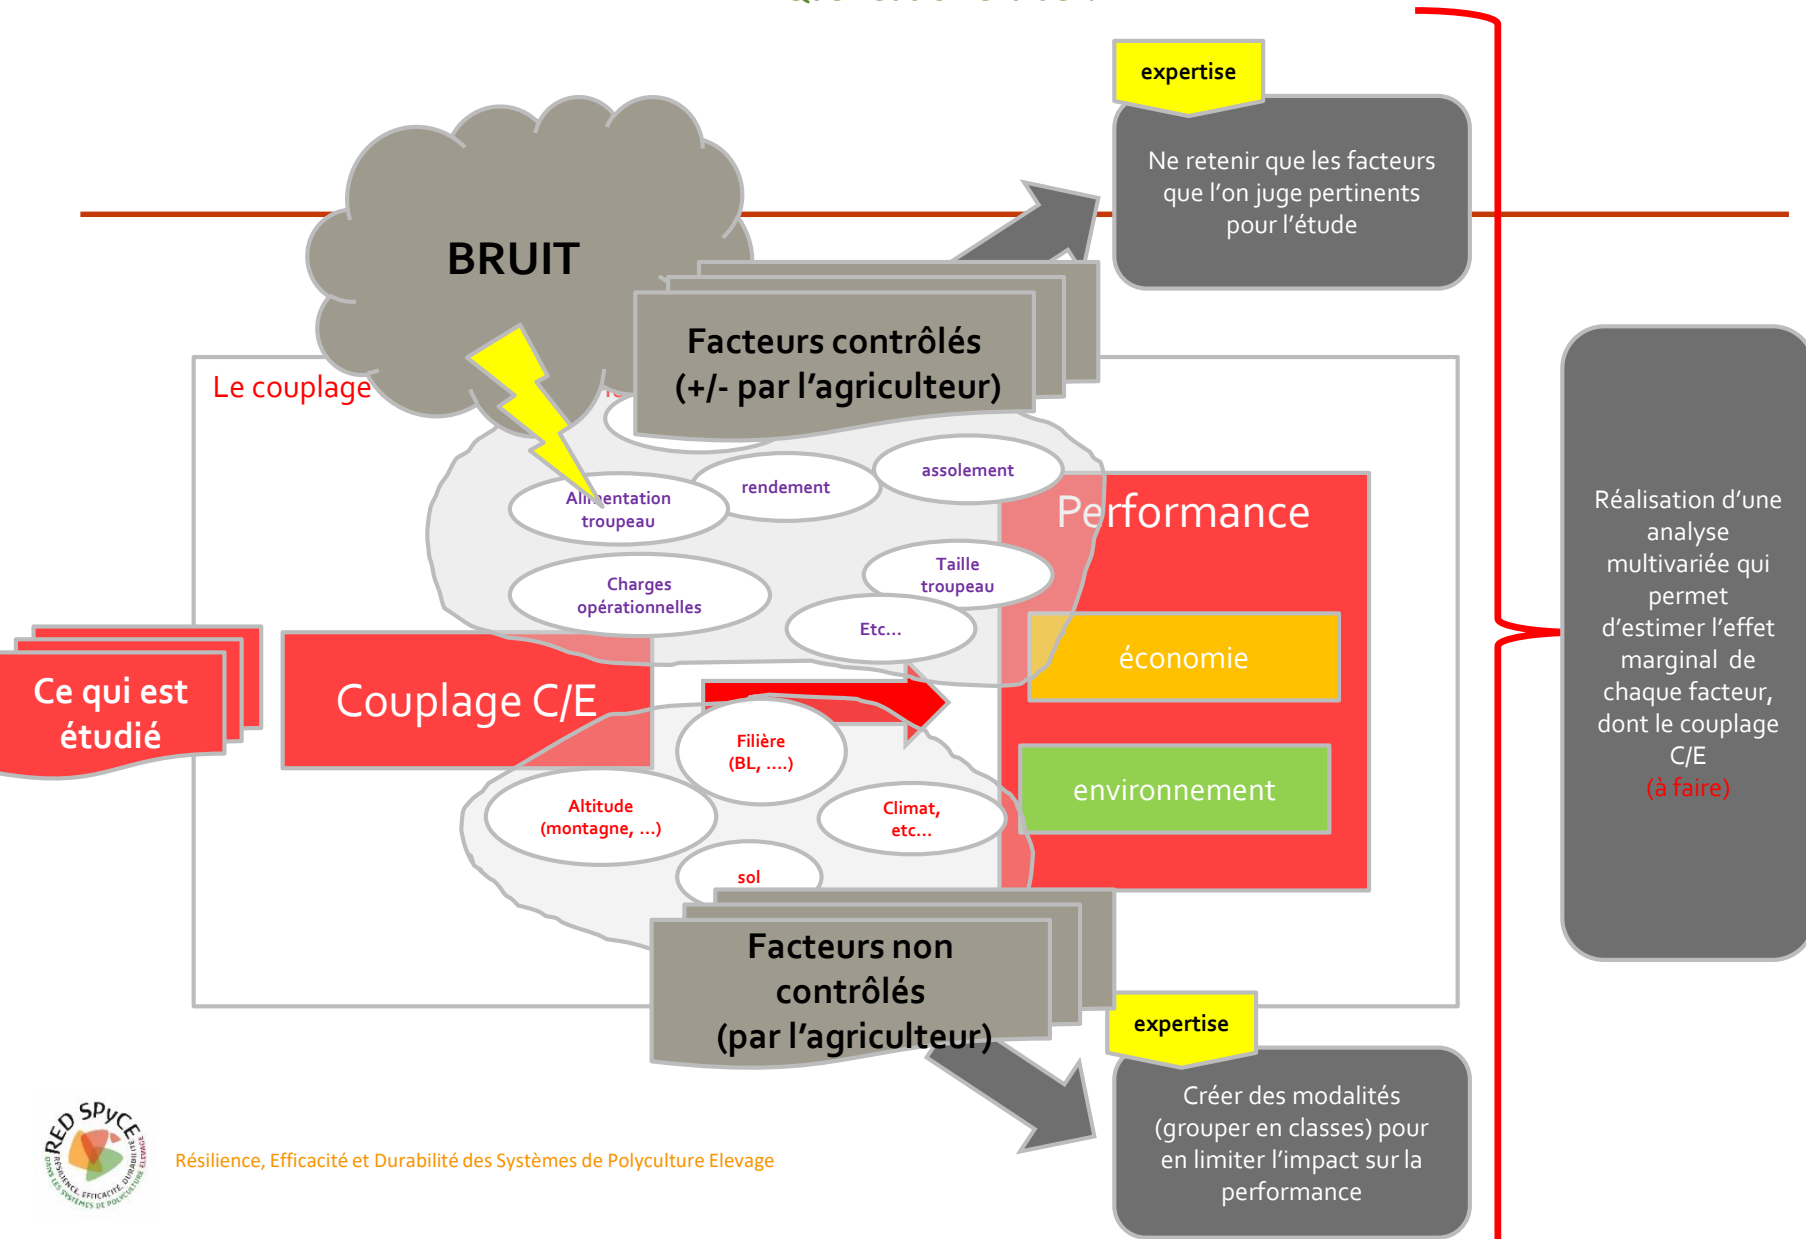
expertise

Ne retenir que les facteurs que l'on juge pertinents pour l'étude

BRUIT

Facteurs contrôlés (+/- par l'agriculteur)

Le couplage

Ali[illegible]entation troupeau

rendement

assolement

Performance

Charges opérationnelles

Taille troupeau

Etc…

économie

Ce qui est étudié

Couplage C/E

Filière (BL, ….)

environnement

Altitude (montagne, …)

Climat, etc…

sol

Facteurs non contrôlés (par l'agriculteur)

expertise

Créer des modalités (grouper en classes) pour en limiter l'impact sur la performance

Réalisation d'une analyse multivariée qui permet d'estimer l'effet marginal de chaque facteur, dont le couplage C/E (à faire)

RED SPyCE
RÉSILIENCE, EFFICACITÉ, DURABILITÉ DANS LES SYSTÈMES DE POLYCULTURE ÉLEVAGE

Résilience, Efficacité et Durabilité des Systèmes de Polyculture Elevage